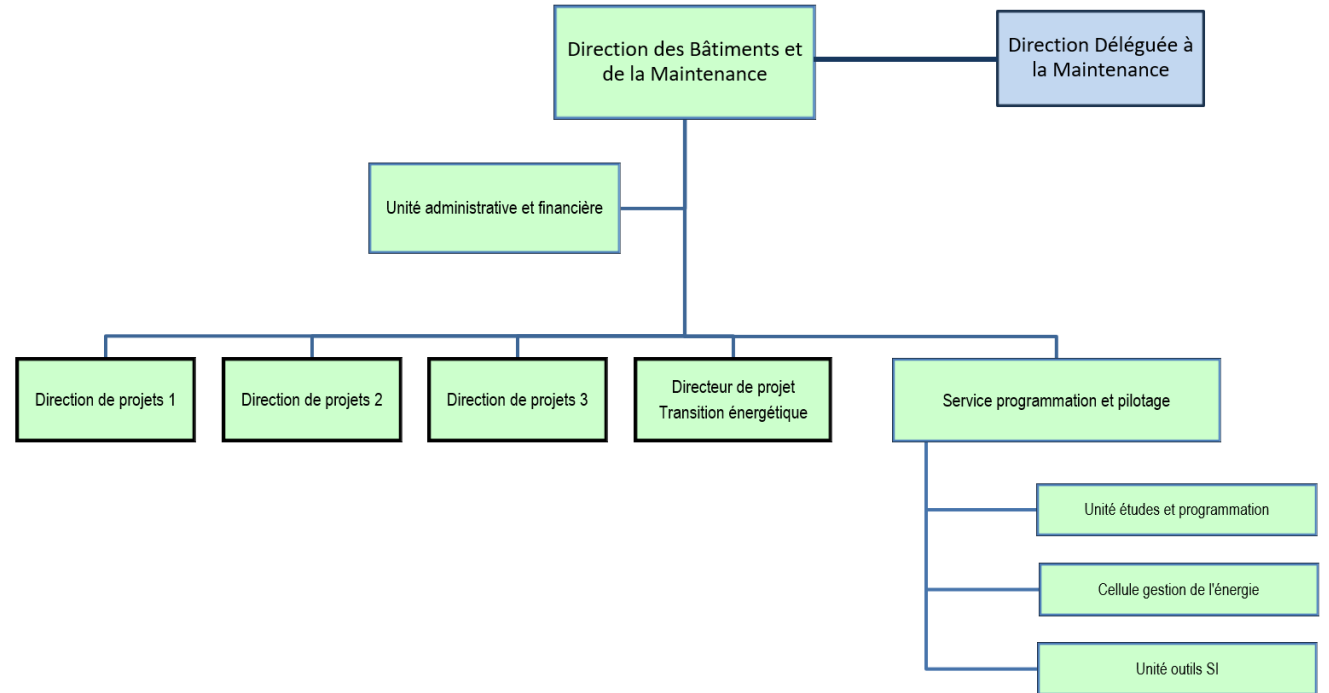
Direction des Bâtiments et de la Maintenance

Direction Déléguée à la Maintenance

Unité administrative et financière

Direction de projets 1

Direction de projets 2

Direction de projets 3

Directeur de projet Transition énergétique

Service programmation et pilotage

Unité études et programmation

Cellule gestion de l'énergie

Unité outils SI